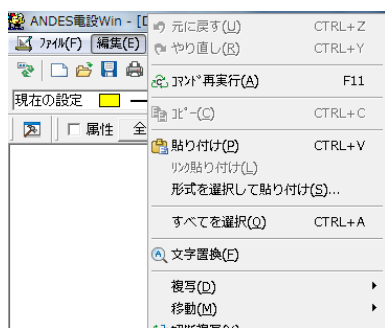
ANDES電設Win - [D
ﾌｧｲﾙ(F) 編集(E)
現在の設定
属性 全
元に戻す(U) CTRL+Z
やり直し(R) CTRL+Y
ｺﾏﾝﾄﾞ再実行(A) F11
ｺﾋﾟｰ(C) CTRL+C
貼り付け(P) CTRL+V
ﾘﾝｸ貼り付け(L)
形式を選択して貼り付け(S)...
すべてを選択(Q) CTRL+A
文字置換(F)
複写(D)
移動(M)
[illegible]